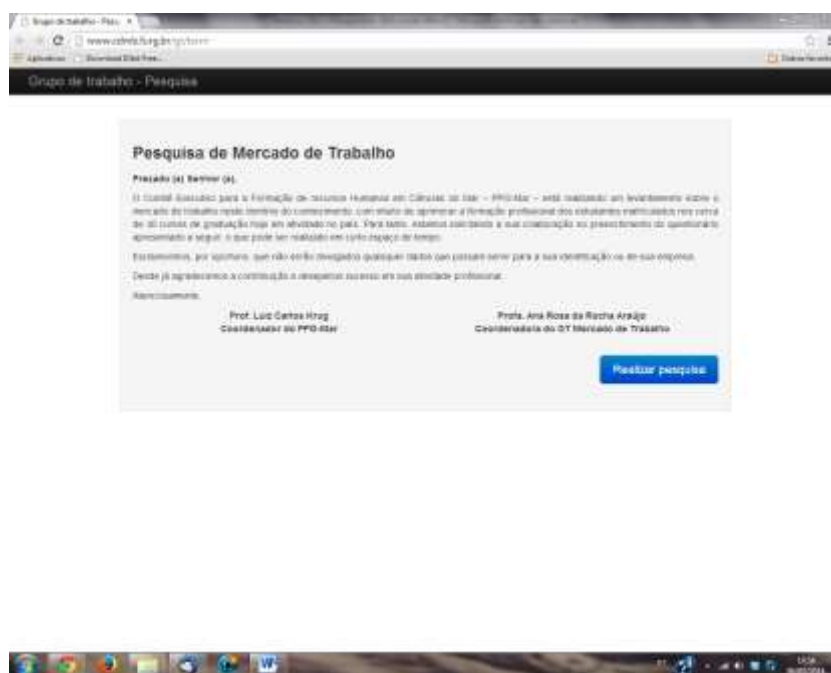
Grupo de trabalho - Pesq... ×

www.cidmfurg.br/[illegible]

Aplicativos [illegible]

Grupo de trabalho - Pesquisa

Pesquisa de Mercado de Trabalho

Prezado (a) Senhor (a),

O Comitê Executivo para a Formação de recursos Humanos em Ciências do Mar – PPG-Mar – está realizando um levantamento sobre o mercado de trabalho neste domínio do conhecimento, com intuito de aprimorar a formação profissional dos estudantes matriculados nos cerca de 30 cursos de graduação hoje em atividade no país. Para tanto, estamos solicitando a sua colaboração no preenchimento do questionário apresentado a seguir, o que pode ser realizado em curto espaço de tempo.

Esclarecemos, por oportuno, que não serão divulgados quaisquer dados que possam servir para a sua identificação ou de sua empresa.

Desde já agradecemos a contribuição e desejamos sucesso em sua atividade profissional.

Atenciosamente,

Prof. Luiz Carlos Krug
Coordenador do PPG-Mar

Profa. Ana Rosa da Rocha Araújo
Coordenadora do GT Mercado de Trabalho

Realizar pesquisa

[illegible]